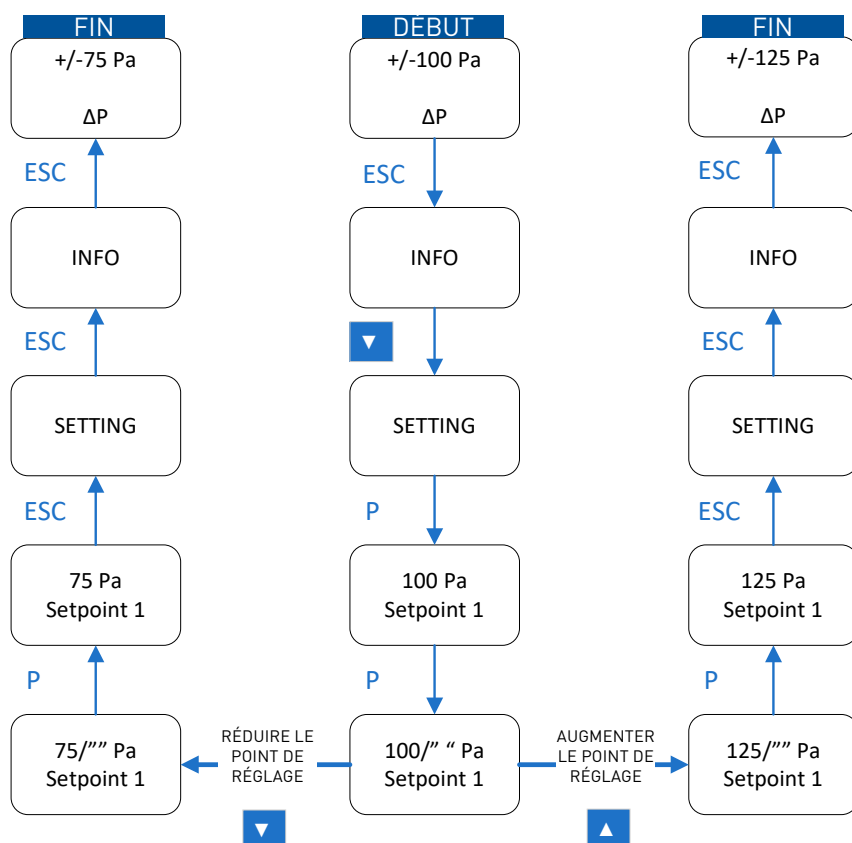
FIN

+/-75 Pa

ΔP

ESC

INFO

ESC

SETTING

ESC

75 Pa
Setpoint 1

P

75/"" Pa
Setpoint 1

DÉBUT

+/-100 Pa

ΔP

ESC

INFO

▼

SETTING

P

100 Pa
Setpoint 1

P

100/" " Pa
Setpoint 1

RÉDUIRE LE POINT DE RÉGLAGE

▼

AUGMENTER LE POINT DE RÉGLAGE

▲

FIN

+/-125 Pa

ΔP

ESC

INFO

ESC

SETTING

ESC

125 Pa
Setpoint 1

P

125/"" Pa
Setpoint 1